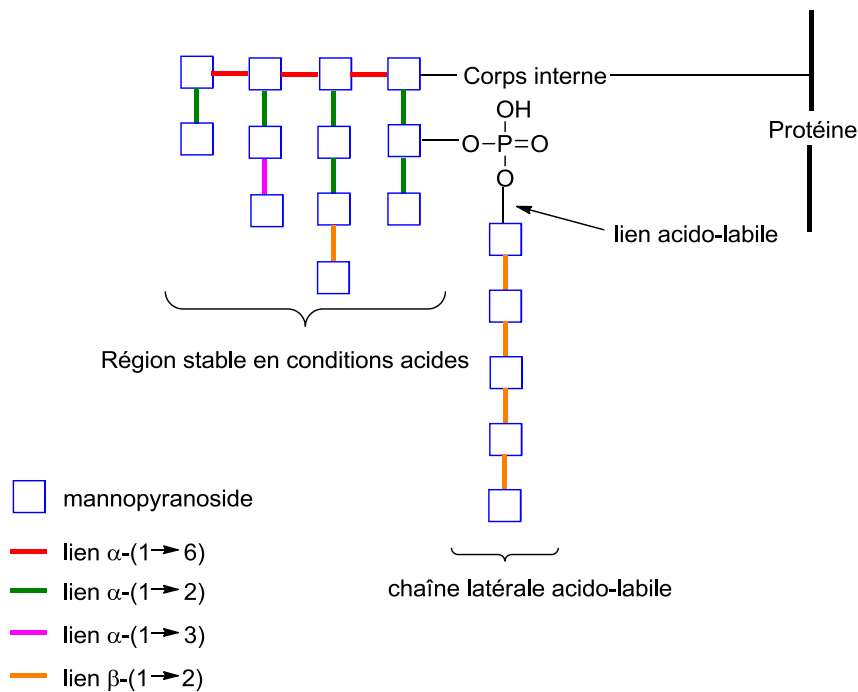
Corps interne

Protéine

OH

O–P=O

O

lien acido-labile

Région stable en conditions acides

mannopyranoside

lien $\alpha$-(1→6)

lien $\alpha$-(1→2)

lien $\alpha$-(1→3)

lien $\beta$-(1→2)

chaîne latérale acido-labile